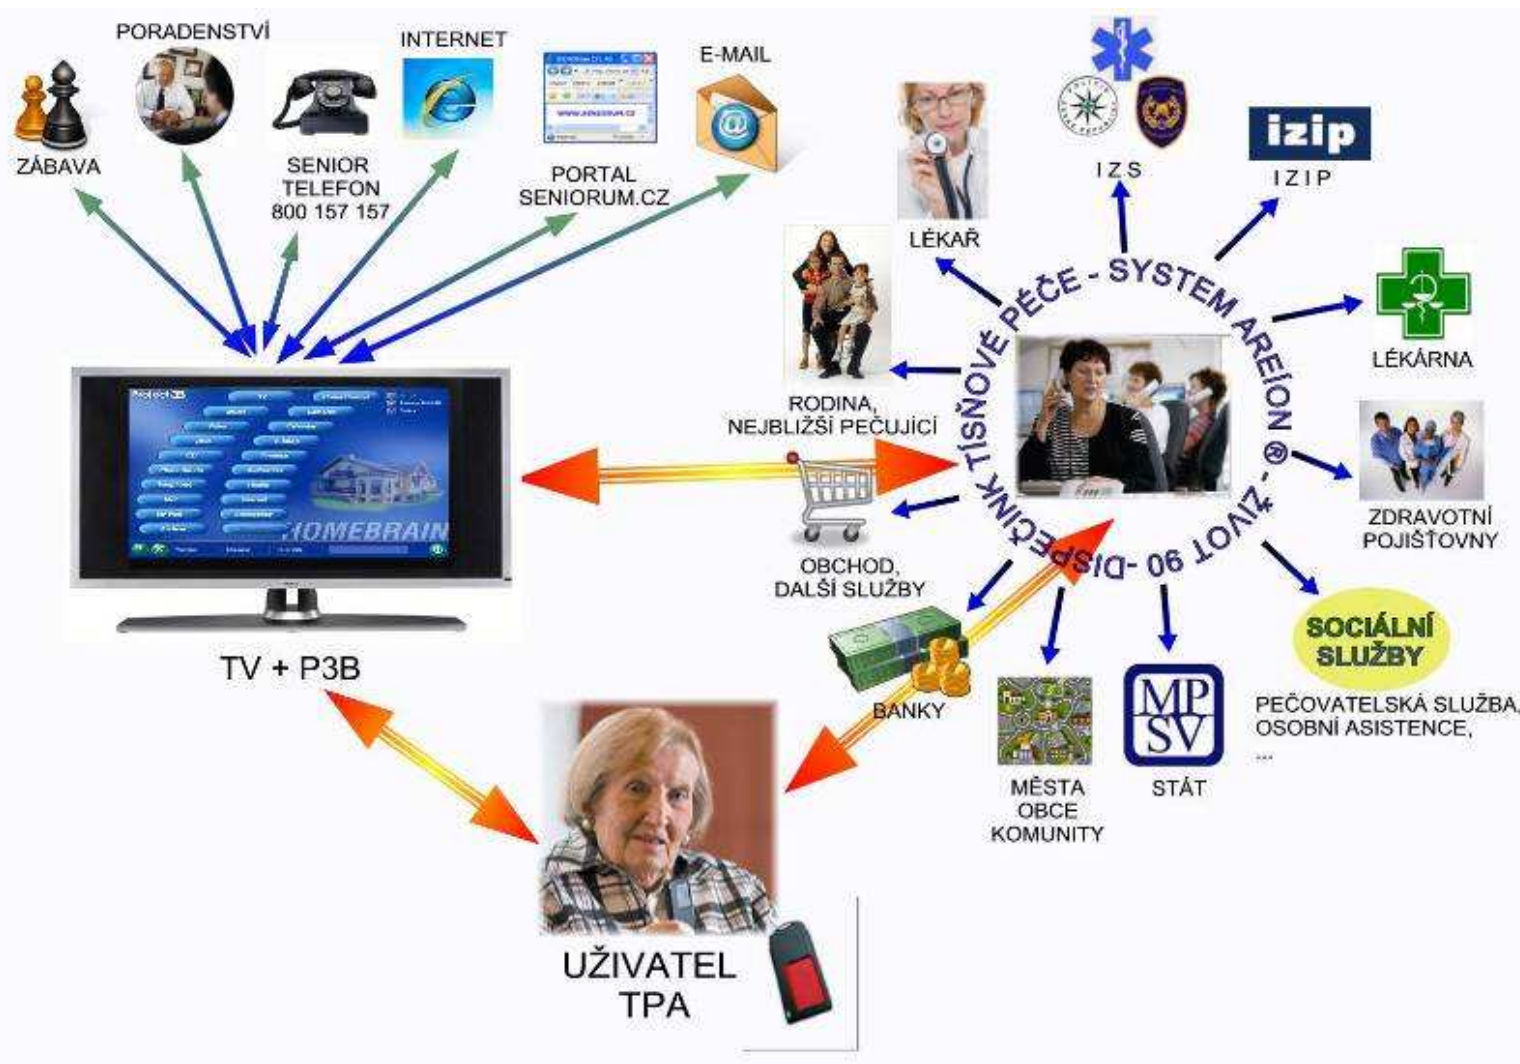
PORADENSTVÍ

INTERNET

E-MAIL

ZÁBAVA

SENIOR TELEFON 800 157 157

PORTAL SENIORUM.CZ

LÉKAŘ

IZS

izip

IZIP

DISPEČINK TÍSŇOVÉ PÉČE - SYSTEM AREÍON ® - ŽIVOT 90 -

LÉKÁRNA

RODINA, NEJBLIŽŠÍ PEČUJÍCÍ

ZDRAVOTNÍ POJIŠŤOVNY

HOMEBRAIN

OBCHOD, DALŠÍ SLUŽBY

SOCIÁLNÍ SLUŽBY

PEČOVATELSKÁ SLUŽBA, OSOBNÍ ASISTENCE, ...

TV + P3B

BANKY

MP SV

MĚSTA OBCE KOMUNITY

STÁT

UŽIVATEL TPA